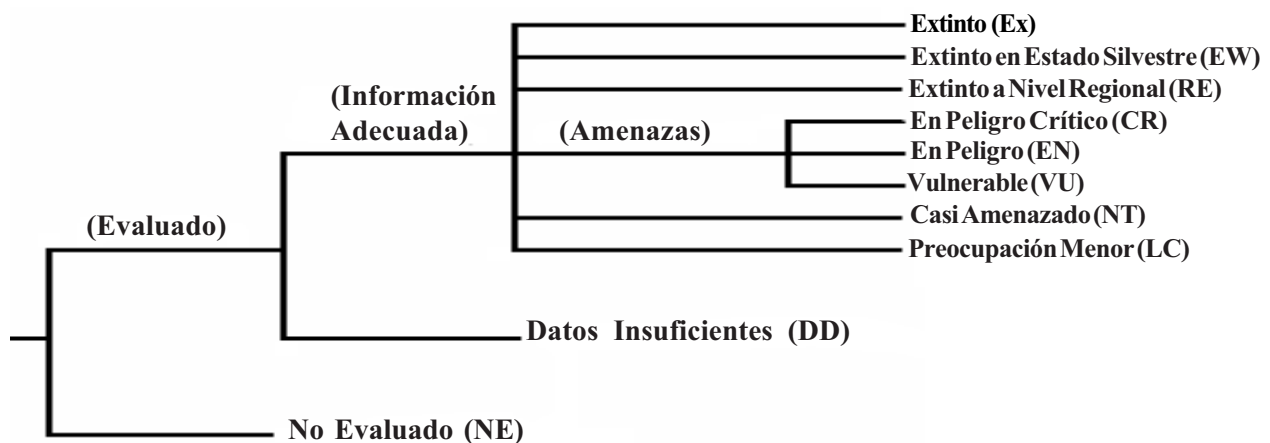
Extinto (Ex)
Extinto en Estado Silvestre (EW)
Extinto a Nivel Regional (RE)
(Información Adecuada)
(Amenazas)
En Peligro Crítico (CR)
En Peligro (EN)
Vulnerable (VU)
Casi Amenazado (NT)
Preocupación Menor (LC)
(Evaluado)
Datos Insuficientes (DD)
No Evaluado (NE)